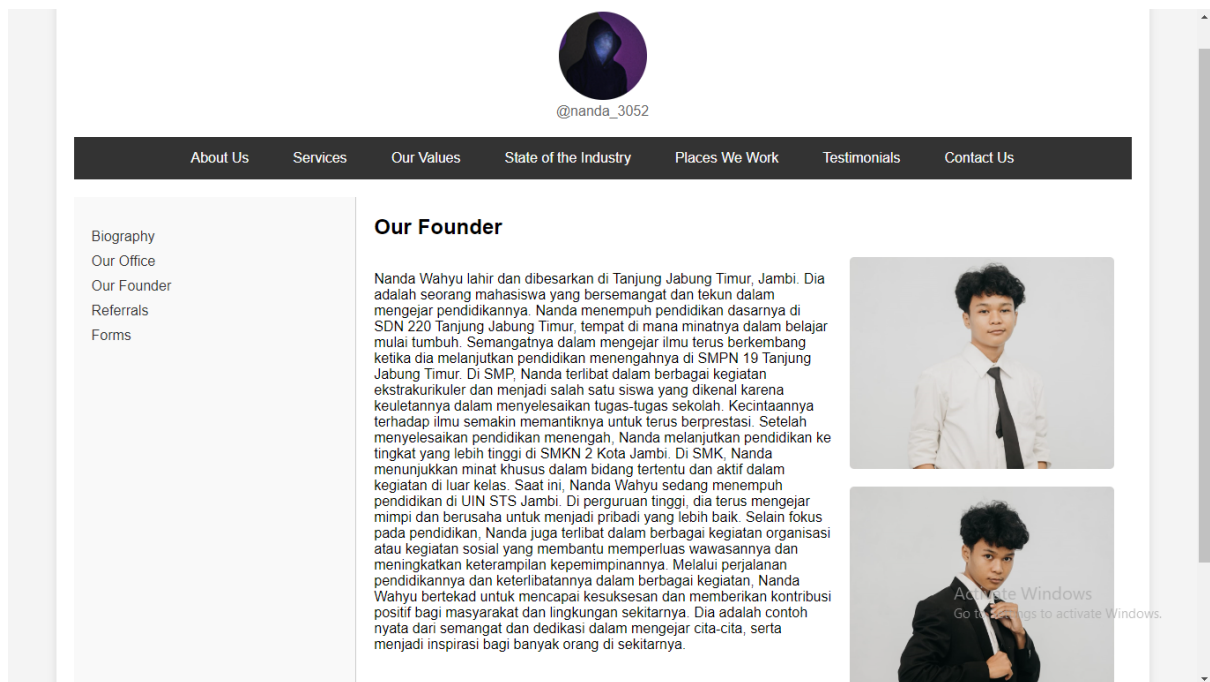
@nanda_3052

About Us Services Our Values State of the Industry Places We Work Testimonials Contact Us

Biography
Our Office
Our Founder
Referrals
Forms

Our Founder

Nanda Wahyu lahir dan dibesarkan di Tanjung Jabung Timur, Jambi. Dia adalah seorang mahasiswa yang bersemangat dan tekun dalam mengejar pendidikannya. Nanda menempuh pendidikan dasarnya di SDN 220 Tanjung Jabung Timur, tempat di mana minatnya dalam belajar mulai tumbuh. Semangatnya dalam mengejar ilmu terus berkembang ketika dia melanjutkan pendidikan menengahnya di SMPN 19 Tanjung Jabung Timur. Di SMP, Nanda terlibat dalam berbagai kegiatan ekstrakurikuler dan menjadi salah satu siswa yang dikenal karena keuletannya dalam menyelesaikan tugas-tugas sekolah. Kecintaannya terhadap ilmu semakin memantiknya untuk terus berprestasi. Setelah menyelesaikan pendidikan menengah, Nanda melanjutkan pendidikan ke tingkat yang lebih tinggi di SMKN 2 Kota Jambi. Di SMK, Nanda menunjukkan minat khusus dalam bidang tertentu dan aktif dalam kegiatan di luar kelas. Saat ini, Nanda Wahyu sedang menempuh pendidikan di UIN STS Jambi. Di perguruan tinggi, dia terus mengejar mimpi dan berusaha untuk menjadi pribadi yang lebih baik. Selain fokus pada pendidikan, Nanda juga terlibat dalam berbagai kegiatan organisasi atau kegiatan sosial yang membantu memperluas wawasannya dan meningkatkan keterampilan kepemimpinannya. Melalui perjalanan pendidikannya dan keterlibatannya dalam berbagai kegiatan, Nanda Wahyu bertekad untuk mencapai kesuksesan dan memberikan kontribusi positif bagi masyarakat dan lingkungan sekitarnya. Dia adalah contoh nyata dari semangat dan dedikasi dalam mengejar cita-cita, serta menjadi inspirasi bagi banyak orang di sekitarnya.

Activate Windows
Go to Settings to activate Windows.